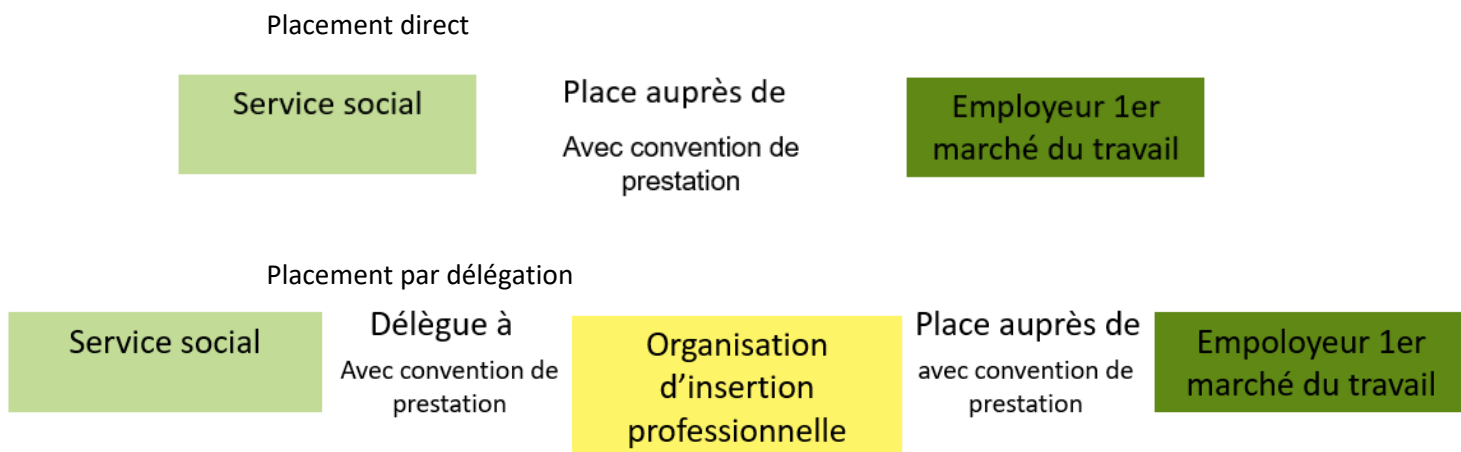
Placement direct

Service social

Place auprès de

Avec convention de prestation

Employeur 1er marché du travail

Placement par délégation

Service social

Délègue à

Avec convention de prestation

Organisation d’insertion professionnelle

Place auprès de

avec convention de prestation

Empoloyeur 1er marché du travail